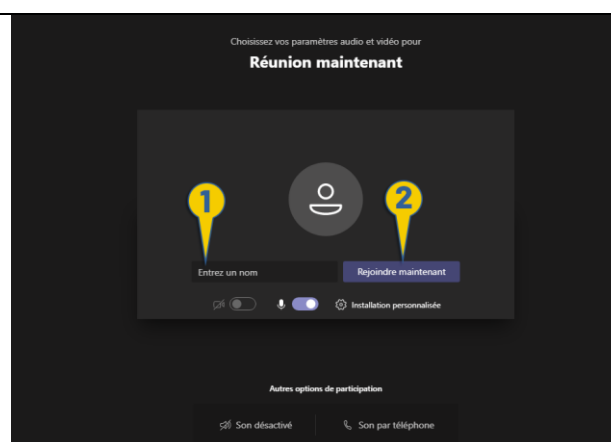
Choisissez vos paramètres audio et vidéo pour

Réunion maintenant

1

2

Entrez un nom

Rejoindre maintenant

Installation personnalisée

Autres options de participation

Son désactivé

Son par téléphone